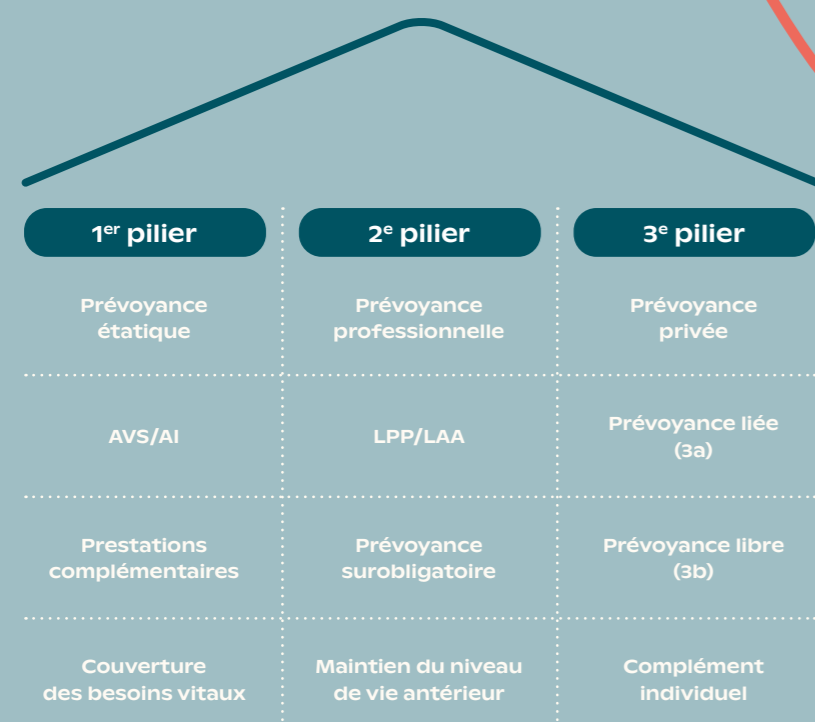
| 1$^{er}$ pilier | 2$^{e}$ pilier | 3$^{e}$ pilier |
|---|---|---|
| Prévoyance étatique | Prévoyance professionnelle | Prévoyance privée |
| AVS/AI | LPP/LAA | Prévoyance liée (3a) |
| Prestations complémentaires | Prévoyance surobligatoire | Prévoyance libre (3b) |
| Couverture des besoins vitaux | Maintien du niveau de vie antérieur | Complément individuel |